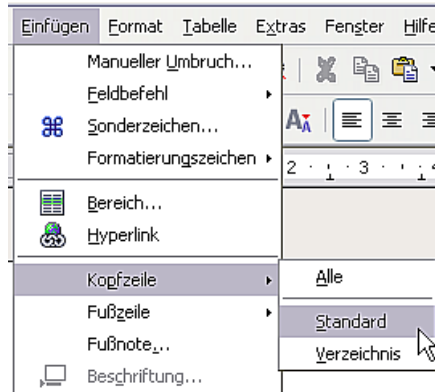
Einfügen Format Tabelle Extras Fenster Hilfe

Manueller Umbruch...
Feldbefehl
Sonderzeichen...
Formatierungszeichen
Bereich...
Hyperlink
Kopfzeile
Fußzeile
Fußnote...
Beschriftung...

Alle
Standard
Verzeichnis

2 · 1 · 3 · 1